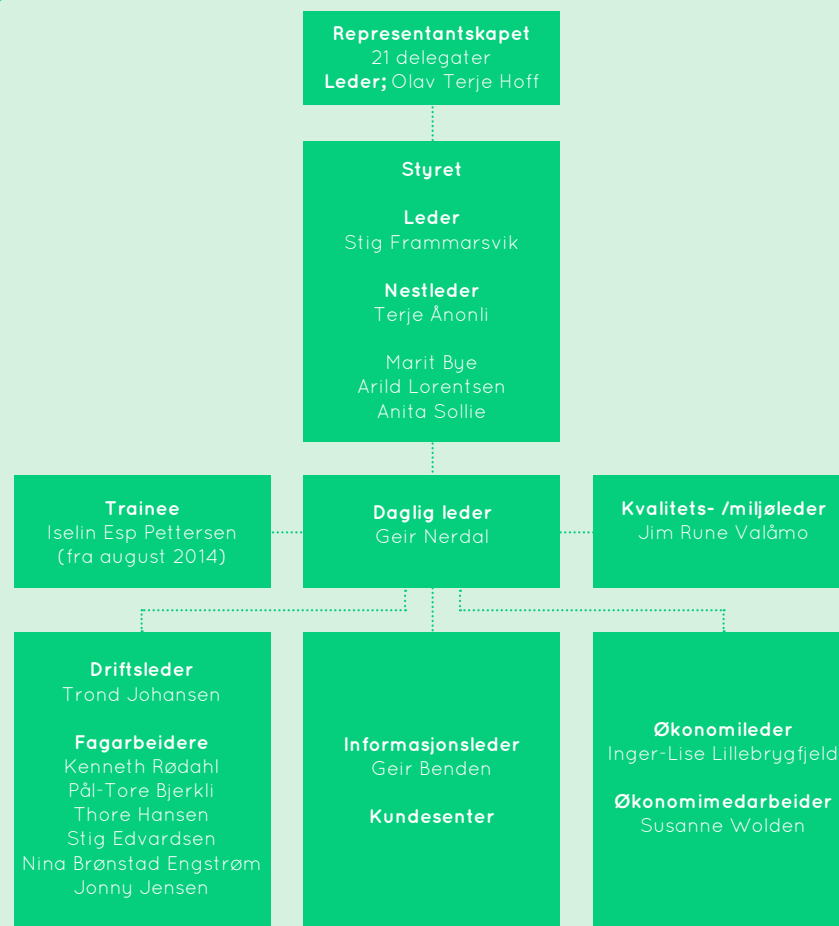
**Representantskapet**
21 delegater
**Leder;** Olav Terje Hoff

**Styret**

**Leder**
Stig Frammarsvik

**Nestleder**
Terje Ånonli

Marit Bye
Arild Lorentsen
Anita Sollie

**Trainee**
Iselin Esp Pettersen
(fra august 2014)

**Daglig leder**
Geir Nerdal

**Kvalitets- /miljøleder**
Jim Rune Valåmo

**Driftsleder**
Trond Johansen

**Fagarbeidere**
Kenneth Rødahl
Pål-Tore Bjerkli
Thore Hansen
Stig Edvardsen
Nina Brønstad Engstrøm
Jonny Jensen

**Informasjonsleder**
Geir Benden

**Kundesenter**

**Økonomileder**
Inger-Lise Lillebrygfjeld

**Økonomimedarbeider**
Susanne Wolden